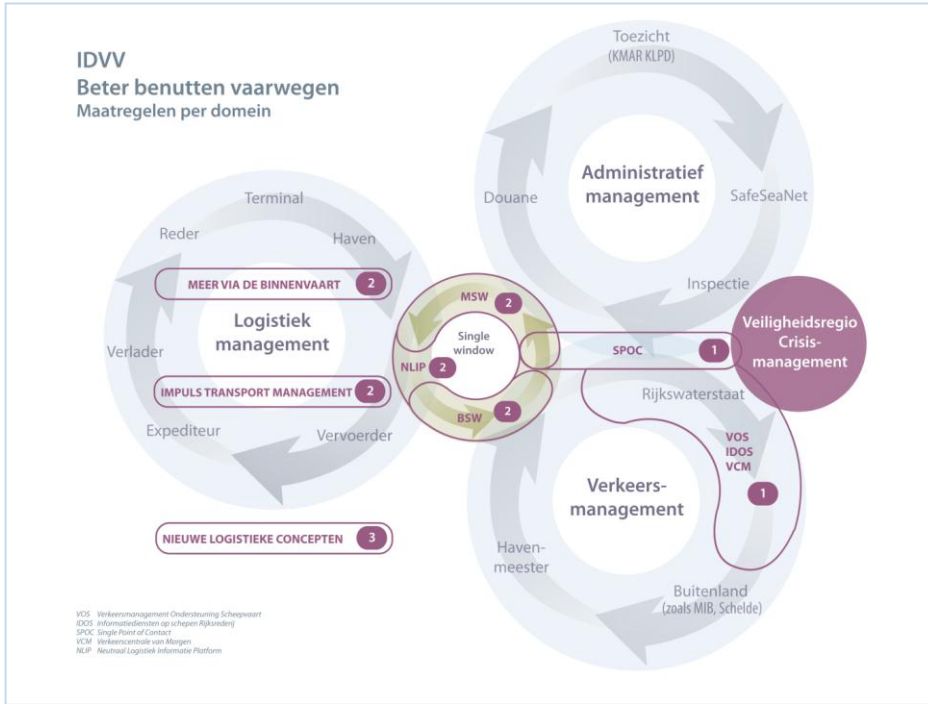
IDVV
Beter benutten vaarwegen
Maatregelen per domein

Toezicht
(KMAR KLPD)

Administratief management

Douane

SafeSeaNet

Inspectie

Terminal

Reder

Haven

MEER VIA DE BINNENVAART 2

Logistiek management

Verlader

IMPULS TRANSPORT MANAGEMENT 2

Expediteur

Vervoerder

MSW 2

Single window

NLIP 2

BSW 2

SPOC 1

Veiligheidsregio Crisis-management

Rijkswaterstaat

VOS
IDOS
VCM
1

Verkeers-management

Haven-meester

Buitenland
(zoals MIB, Schelde)

NIEUWE LOGISTIEKE CONCEPTEN 3

VOS Verkeersmanagement Ondersteuning Scheepvaart
IDOS Informatiediensten op schepen Rijksreden)
SPOC Single Point of Contact
VCM Verkeerscentrale van Morgen
NLIP Neutraal Logistiek Informatie Platform